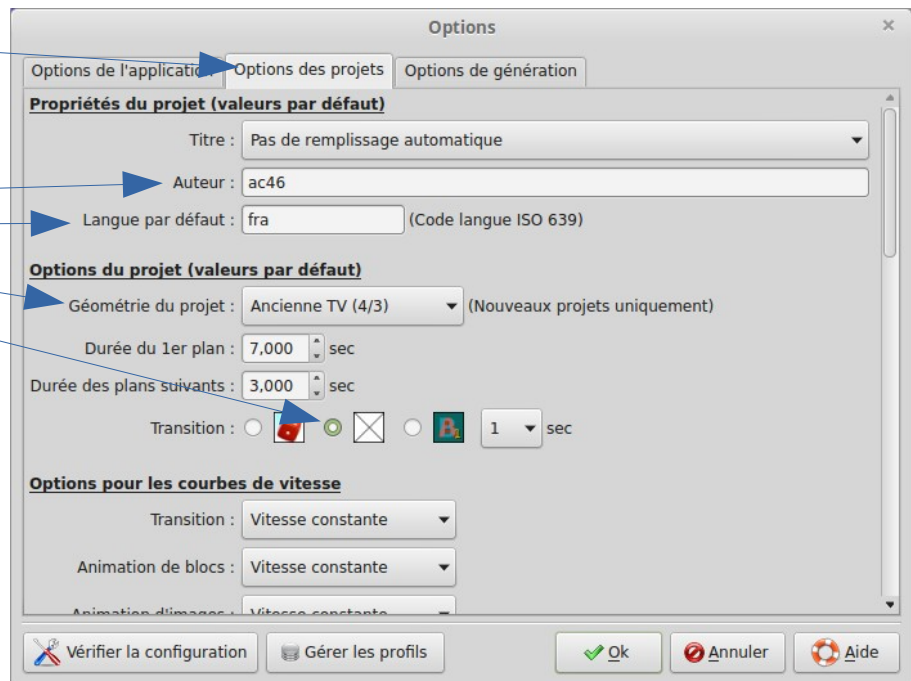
Options

Options de l'applicatio

Options des projets

Options de génération

Propriétés du projet (valeurs par défaut)

Titre : Pas de remplissage automatique

Auteur : ac46

Langue par défaut : fra (Code langue ISO 639)

Options du projet (valeurs par défaut)

Géométrie du projet : Ancienne TV (4/3) (Nouveaux projets uniquement)

Durée du 1er plan : 7,000 sec

Durée des plans suivants : 3,000 sec

Transition : 1 sec

Options pour les courbes de vitesse

Transition : Vitesse constante

Animation de blocs : Vitesse constante

Animation d'images : Vitesse constante

Vérifier la configuration

Gérer les profils

Ok

Annuler

Aide